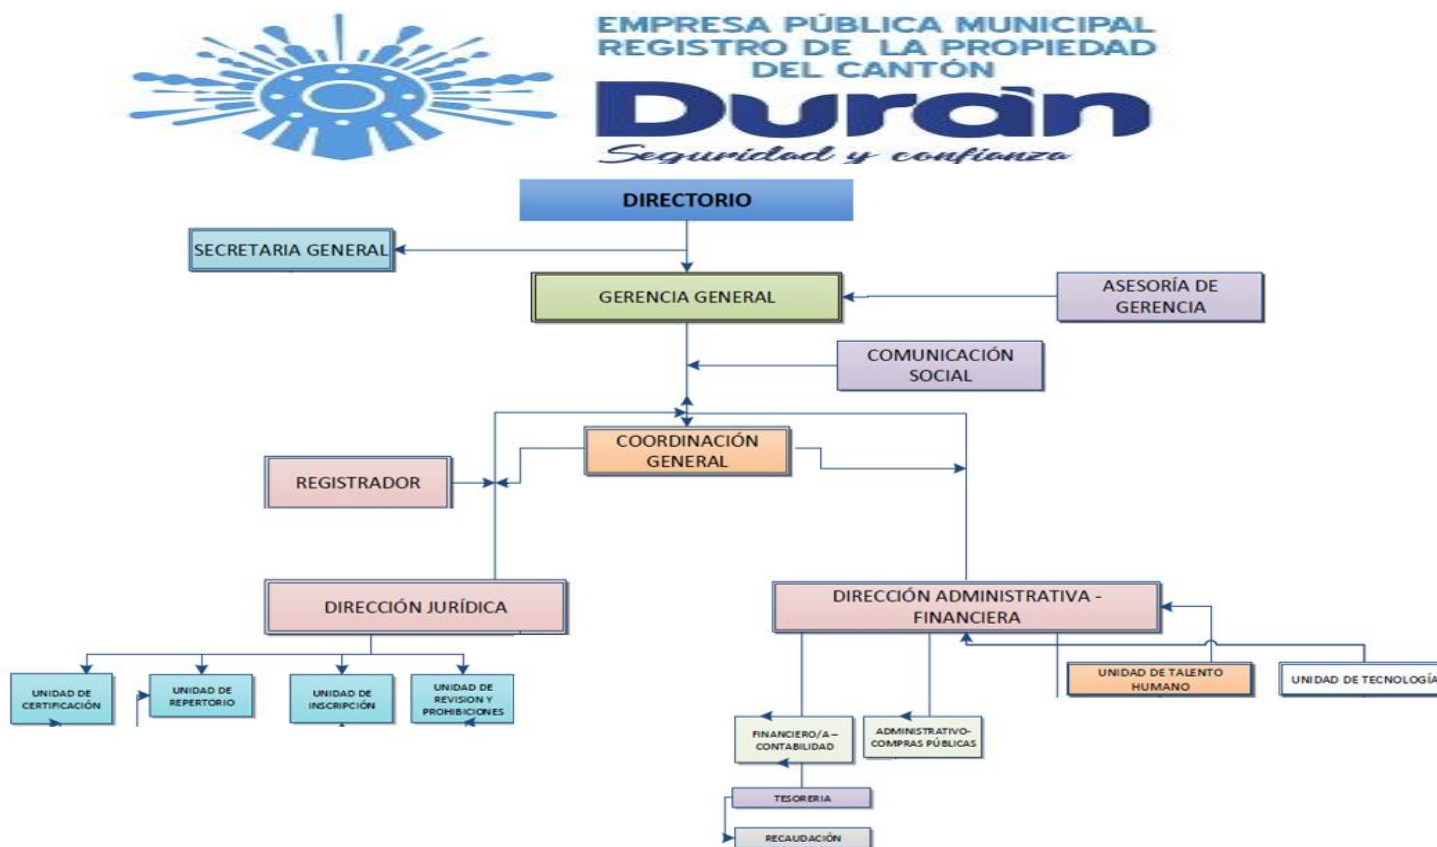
EMPRESA PÚBLICA MUNICIPAL
REGISTRO DE LA PROPIEDAD
DEL CANTÓN
Durán
Seguridad y confianza

DIRECTORIO
SECRETARIA GENERAL
GERENCIA GENERAL
ASESORÍA DE GERENCIA
COMUNICACIÓN SOCIAL
COORDINACIÓN GENERAL
REGISTRADOR
DIRECCIÓN JURÍDICA
DIRECCIÓN ADMINISTRATIVA - FINANCIERA
UNIDAD DE CERTIFICACIÓN
UNIDAD DE REPERTORIO
UNIDAD DE INSCRIPCIÓN
UNIDAD DE REVISION Y PROHIBICIONES
UNIDAD DE TALENTO HUMANO
UNIDAD DE TECNOLOGÍA
FINANCIERO/A – CONTABILIDAD
ADMINISTRATIVO-COMPRAS PÚBLICAS
TESORERIA
RECAUDACIÓN